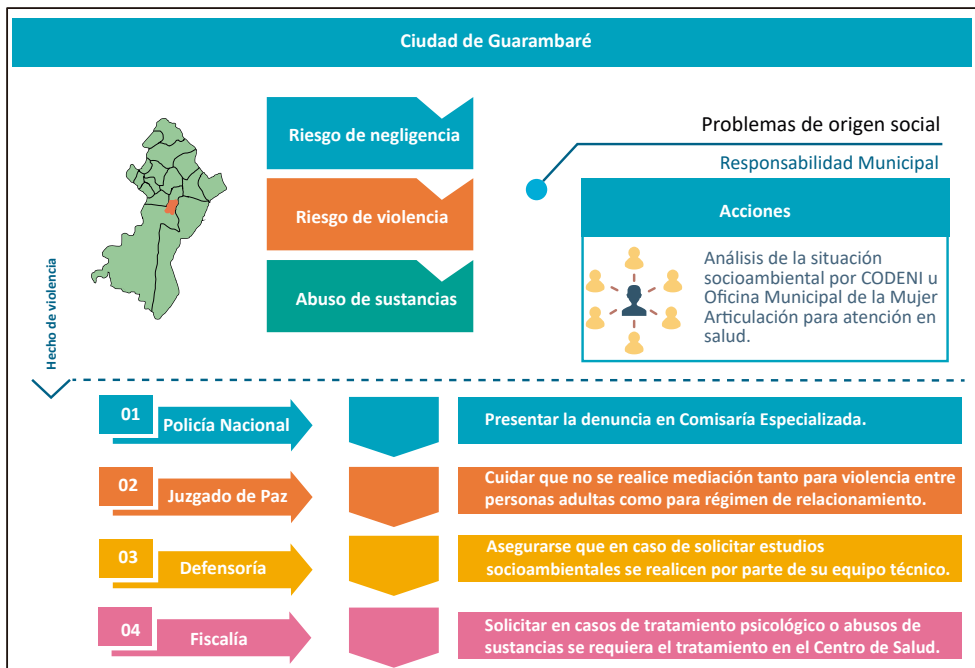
Ciudad de Guarambaré

Riesgo de negligencia

Riesgo de violencia

Abuso de sustancias

Problemas de origen social

Responsabilidad Municipal

Acciones

Análisis de la situación socioambiental por CODENI u Oficina Municipal de la Mujer Articulación para atención en salud.

Hecho de violencia

01 Policía Nacional

Presentar la denuncia en Comisaría Especializada.

02 Juzgado de Paz

Cuidar que no se realice mediación tanto para violencia entre personas adultas como para régimen de relacionamiento.

03 Defensoría

Asegurarse que en caso de solicitar estudios socioambientales se realicen por parte de su equipo técnico.

04 Fiscalía

Solicitar en casos de tratamiento psicológico o abusos de sustancias se requiera el tratamiento en el Centro de Salud.